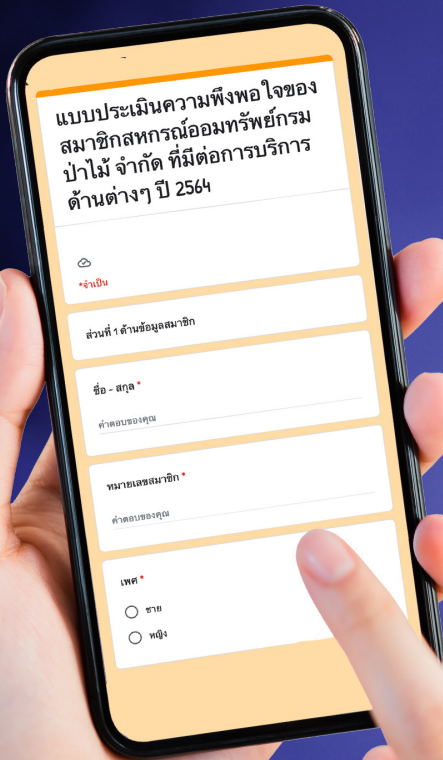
แบบประเมินความพึงพอ ใจของสมาชิกสหกรณ์ออมทรัพย์กรมป่าไม้ จำกัด ที่มีต่อการบริการด้านต่างๆ ปี 2564

*จำเป็น

ส่วนที่ 1 ด้านข้อมูลสมาชิก

ชื่อ - สกุล *

คำตอบของคุณ

หมายเลขสมาชิก *

คำตอบของคุณ

เพศ *

ชาย

หญิง